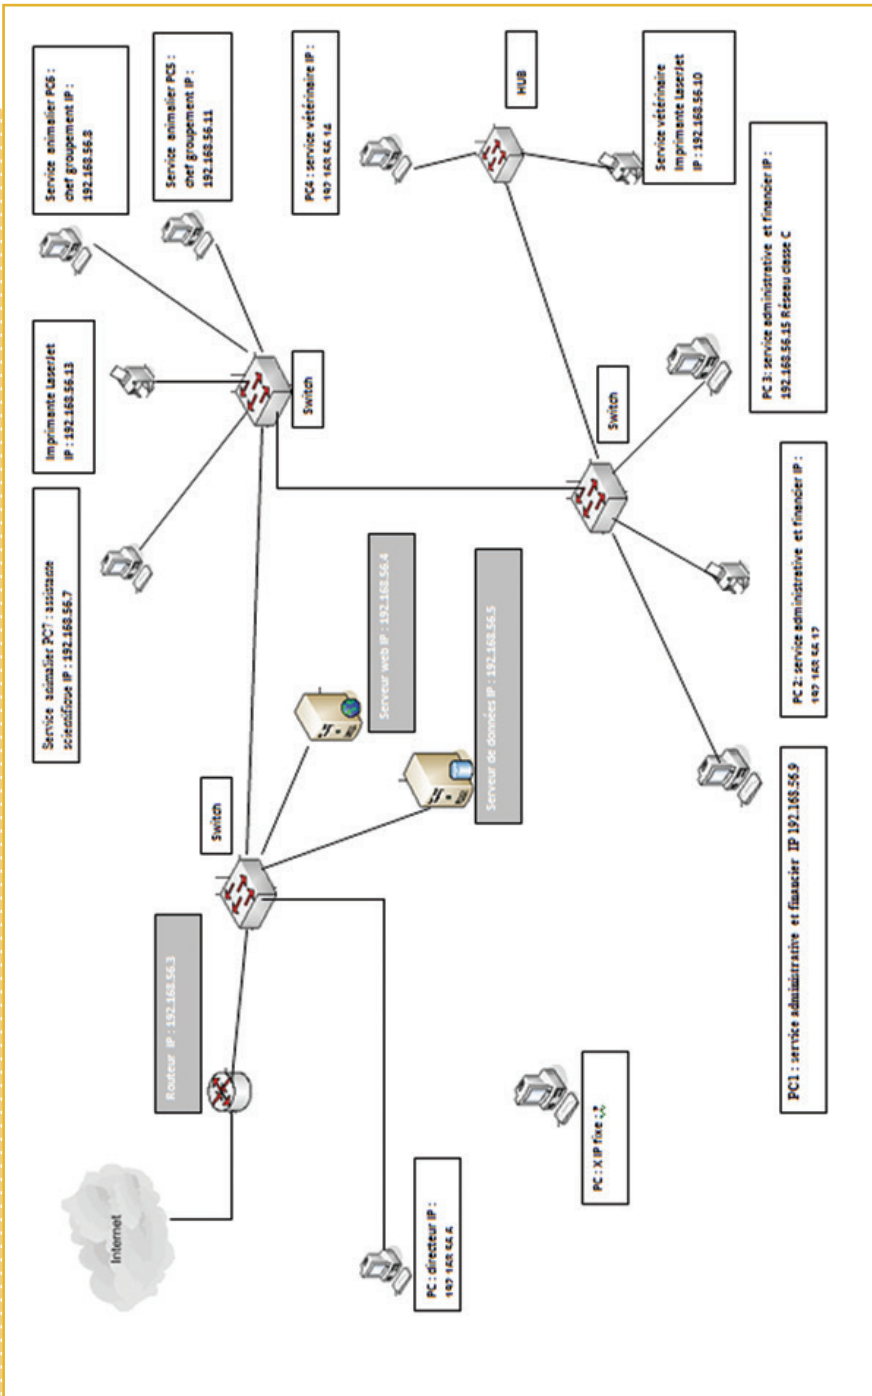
Service animalier PC6 : chef groupement IP : 192.168.56.8

Service animalier PC5 : chef groupement IP : 192.168.56.11

PC4 : service vétérinaire IP : 192.168.56.14

HUB

Service vétérinaire imprimante laserJet IP : 192.168.56.10

PC 3 : service administrative et financier IP : 192.168.56.15 Réseau classe C

Imprimante LaserJet IP : 192.168.56.13

Switch

Service animalier PC7 : assistante scientifique IP : 192.168.56.7

Switch

Serveur web IP : 192.168.56.4

Serveur de données IP : 192.168.56.5

PC 2 : service administrative et financier IP : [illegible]

Switch

PC1 : service administrative et financier IP 192.168.56.9

Routeur IP : 192.168.56.3

Internet

PC : X IP fixe : ?

PC : directeur IP : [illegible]